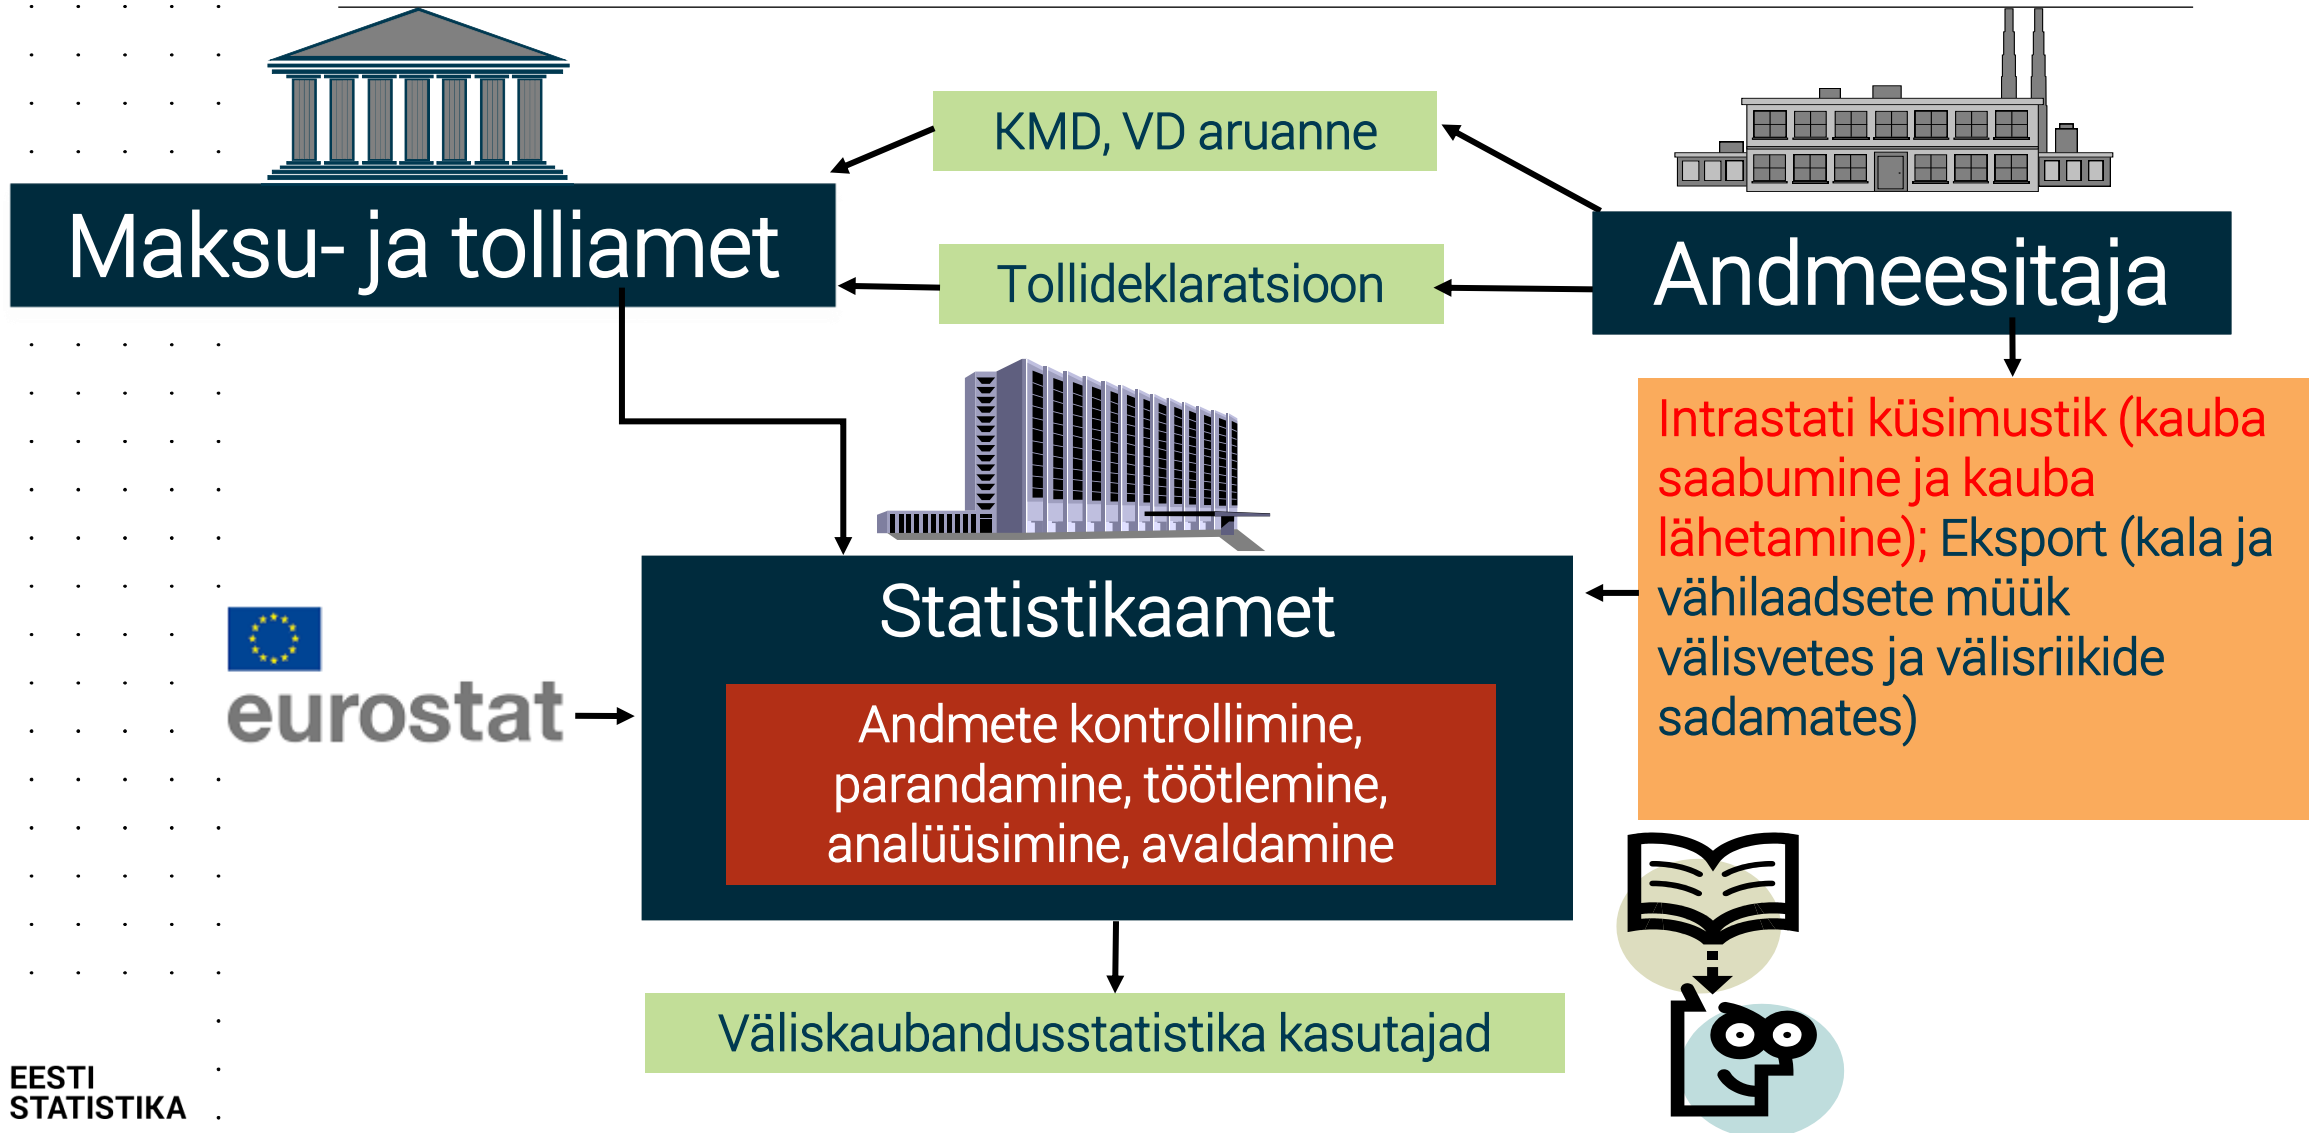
KMD, VD aruanne

Maksu- ja tolliamet

Tollideklaratsioon

Andmeesitaja

Intrastati küsimustik (kauba saabumine ja kauba lähetamine); Eksport (kala ja vähilaadsete müük välisvetes ja välisriikide sadamates)

Statistikaamet

Andmete kontrollimine, parandamine, töötlemine, analüüsimine, avaldamine

eurostat

Väliskaubandusstatistika kasutajad

EESTI STATISTIKA